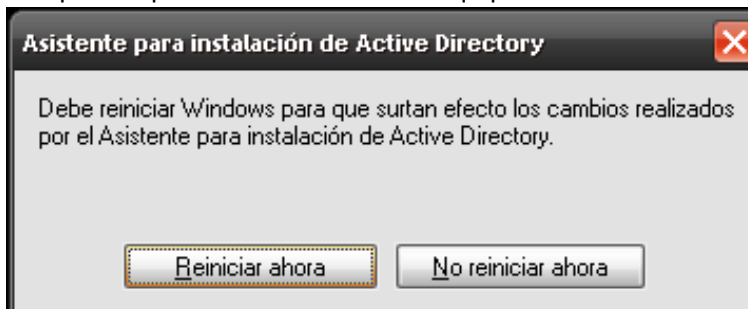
Asistente para instalación de Active Directory

Debe reiniciar Windows para que surtan efecto los cambios realizados por el Asistente para instalación de Active Directory.

Reiniciar ahora

No reiniciar ahora